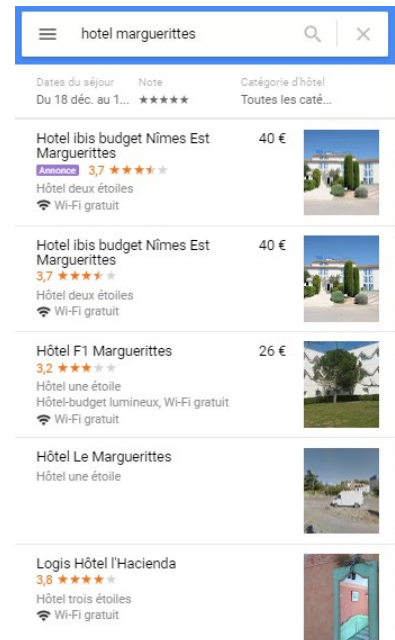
hotel marguerittes

Dates du séjour
Du 18 déc. au 1...

Note
★★★★★

Catégorie d'hôtel
Toutes les caté...

Hotel ibis budget Nîmes Est Marguerittes
40 €
Annonce 3,7 ★★★★★
Hôtel deux étoiles
Wi-Fi gratuit

Hotel ibis budget Nîmes Est Marguerittes
40 €
3,7 ★★★★★
Hôtel deux étoiles
Wi-Fi gratuit

Hôtel F1 Marguerittes
26 €
3,2 ★★★★★
Hôtel une étoile
Hôtel-budget lumineux, Wi-Fi gratuit
Wi-Fi gratuit

Hôtel Le Marguerittes
Hôtel une étoile

Logis Hôtel l'Hacienda
3,8 ★★★★★
Hôtel trois étoiles
Wi-Fi gratuit